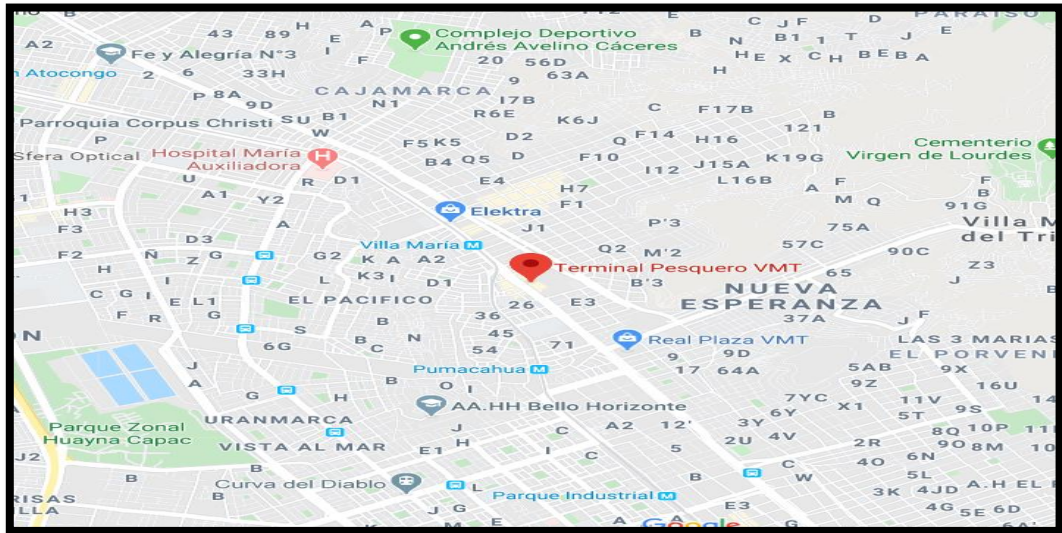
B
E
C J F
D
PARAISO
A2
43
89
H
A
P
Complejo Deportivo Andrés Avelino Cáceres
B
N
B1
1
T
J
E
Fe y Alegría N°3
E
H E X C H B E B A
Atocongo
2
6
20
56D
9
63A
H
33H
CAJAMARCA
P 8A
9D
N1
I7B
R6E
C
F17B
Parroquia Corpus Christi
SU
B1
K6J
B
121
W
F5 K5
D2
Q
F14
H16
Cementerio Virgen de Lourdes
Sfera Optical
Hospital María Auxiliadora
B4 Q5
D
F10
J15A
K19G
I12
U
R
D1
E4
L16B
A
F
H7
B
A1
Y2
F1
M
Q
91G
Elektra
Villa M del Tri
H3
A
J1
P'3
75A
F3
D3
Villa María
57C
F2
Ñ
Z
G
G2
K
A
A2
Q2
M'2
90C
H
I
Terminal Pesquero VMT
Z3
L
K3
D1
65
B'3
J
C
G
I
E
L1
EL PACIFICO
NUEVA ESPERANZA
26
E3
F
R
G
36
37A
J
F
B
N
45
Real Plaza VMT
LAS 3 MARIAS
6G
S
B
C
N
EL PORVENIR
54
71
9
9D
J
Pumacahua
5AB
B
17
64A
9X
A
O
9Z
16U
G
H
7YC
Parque Zonal Huayna Capac
AA.HH Bello Horizonte
X1
11V
9S
URANMARCA
6Y
5T
J
A2
12'
3Y
8Q
10P
VISTA AL MAR
E1
H
C
2U
4V
2R
9O
8M
J2
5
H
I
C
4O
6N
B
C
W
5L
B
B
Curva del Diablo
L
Parque Industrial
3K
4JD
A.H
E
L
RISAS
LLA
J
G
E3
4G
5E
6D
E
A
Google
G